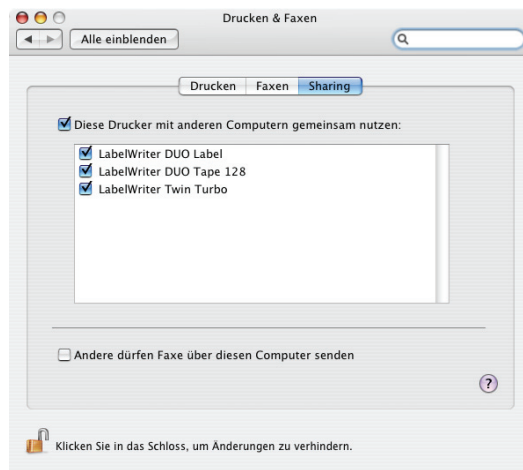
Drucken & Faxen

Alle einblenden

Drucken Faxen Sharing

Diese Drucker mit anderen Computern gemeinsam nutzen:

LabelWriter DUO Label
LabelWriter DUO Tape 128
LabelWriter Twin Turbo

Andere dürfen Faxe über diesen Computer senden

?

Klicken Sie in das Schloss, um Änderungen zu verhindern.